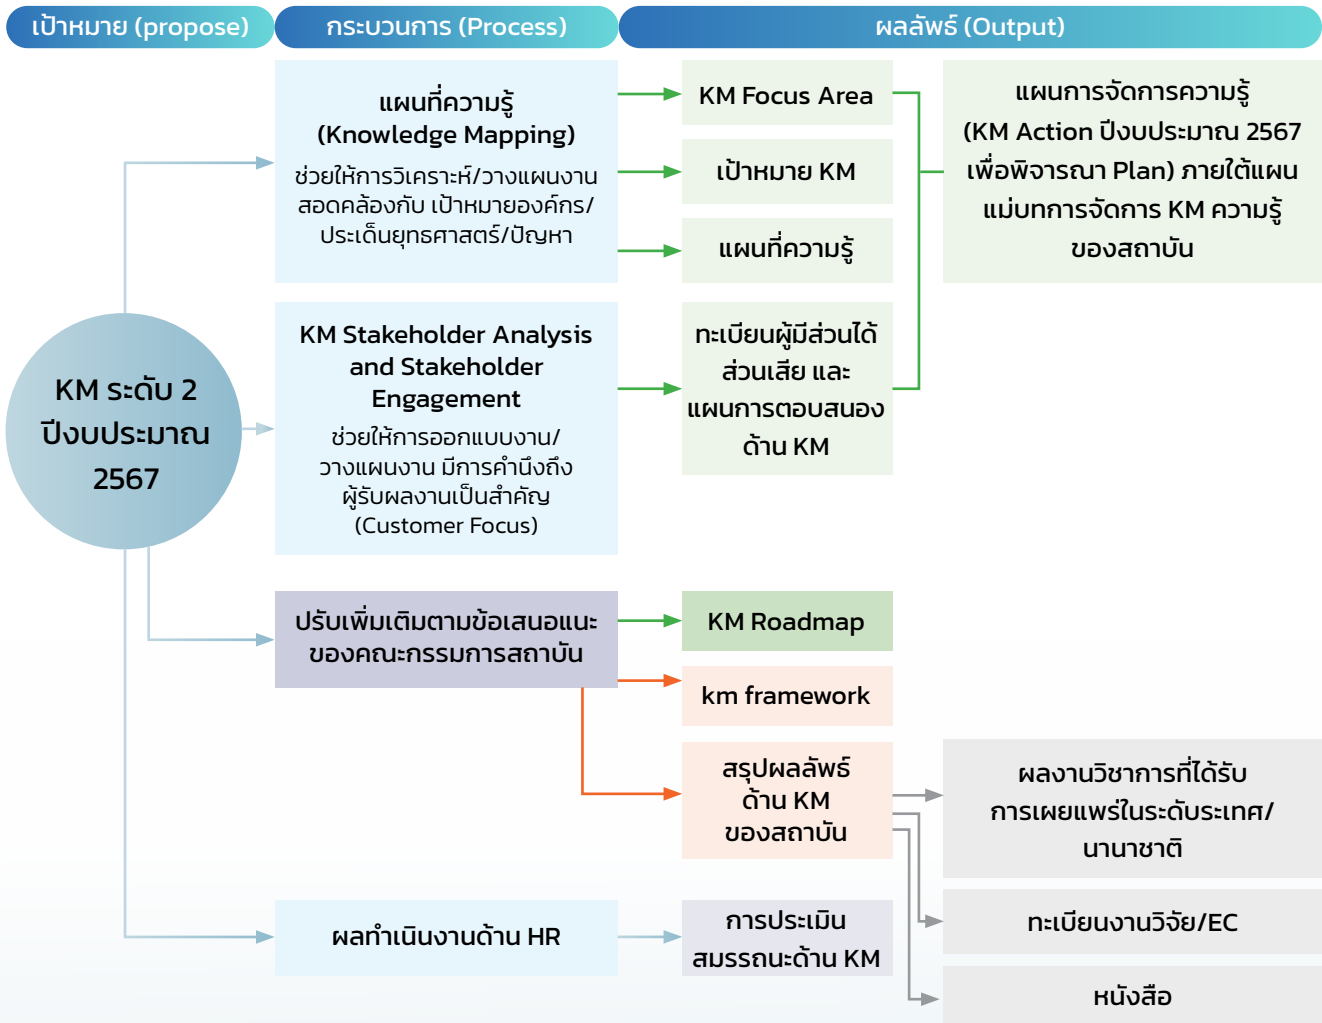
เป้าหมาย (propose)

กระบวนการ (Process)

ผลลัพธ์ (Output)

KM ระดับ 2 ปีงบประมาณ 2567

แผนที่ความรู้ (Knowledge Mapping)

ช่วยให้การวิเคราะห์/วางแผนงานสอดคล้องกับ เป้าหมายองค์กร/ประเด็นยุทธศาสตร์/ปัญหา

KM Focus Area

เป้าหมาย KM

แผนที่ความรู้

แผนการจัดการความรู้ (KM Action ปีงบประมาณ 2567 เพื่อพิจารณา Plan) ภายใต้แผนแม่บทการจัดการ KM ความรู้ของสถาบัน

KM Stakeholder Analysis and Stakeholder Engagement

ช่วยให้การออกแบบงาน/วางแผนงาน มีการคำนึงถึงผู้รับผลงานเป็นสำคัญ (Customer Focus)

ทะเบียนผู้มีส่วนได้ส่วนเสีย และแผนการตอบสนองด้าน KM

ปรับเพิ่มเติมตามข้อเสนอแนะของคณะกรรมการสถาบัน

KM Roadmap

km framework

สรุปผลลัพธ์ด้าน KM ของสถาบัน

ผลงานวิชาการที่ได้รับการเผยแพร่ในระดับระเทศ/นานาชาติ

ทะเบียนงานวิจัย/EC

หนังสือ

ผลทำเนินงานด้าน HR

การประเมินสมรรถนะด้าน KM